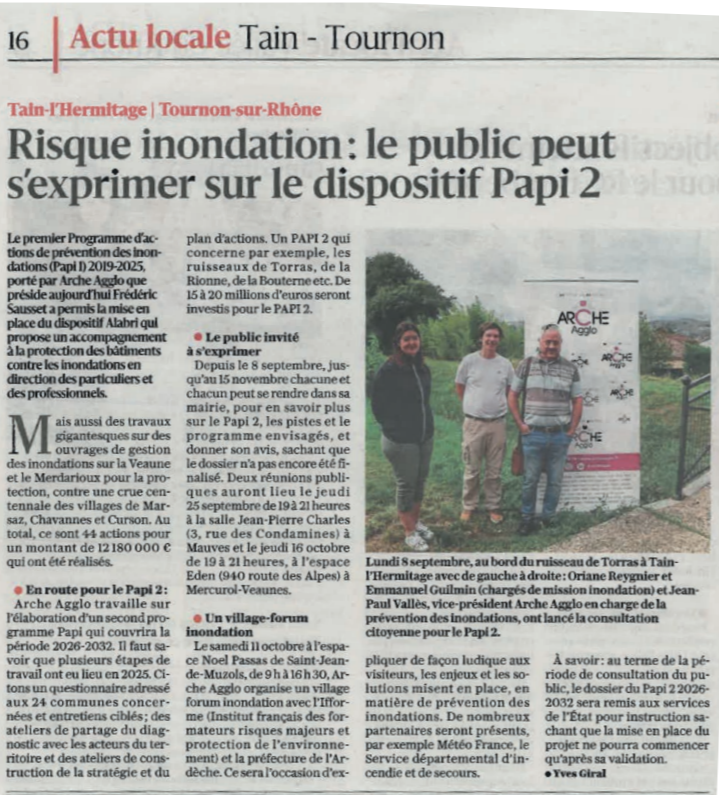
16 | Actu locale Tain - Tournon

Tain-l'Hermitage | Tournon-sur-Rhône

Risque inondation : le public peut s'exprimer sur le dispositif Papi 2

Le premier Programme d'actions de prévention des inondations (Papi 1) 2019-2025, porté par Arche Agglo que préside aujourd'hui Frédéric Sausset a permis la mise en place du dispositif Alabri qui propose un accompagnement à la protection des bâtiments contre les inondations en direction des particuliers et des professionnels.

Mais aussi des travaux gigantesques sur des ouvrages de gestion des inondations sur la Veaune et le Merdarioux pour la protection, contre une crue centennale des villages de Marsaz, Chavannes et Curson. Au total, ce sont 44 actions pour un montant de 12 180 000 € qui ont été réalisés.

En route pour le Papi 2 :
Arche Agglo travaille sur l'élaboration d'un second programme Papi qui couvrira la période 2026-2032. Il faut savoir que plusieurs étapes de travail ont eu lieu en 2025. Citons un questionnaire adressé aux 24 communes concernées et entretiens ciblés ; des ateliers de partage du diagnostic avec les acteurs du territoire et des ateliers de construction de la stratégie et du plan d'actions. Un PAPI 2 qui concerne par exemple, les ruisseaux de Torras, de la Rionne, de la Bouterne etc. De 15 à 20 millions d'euros seront investis pour le PAPI 2.

Le public invité à s'exprimer
Depuis le 8 septembre, jusqu'au 15 novembre chacune et chacun peut se rendre dans sa mairie, pour en savoir plus sur le Papi 2, les pistes et le programme envisagés, et donner son avis, sachant que le dossier n'a pas encore été finalisé. Deux réunions publiques auront lieu le jeudi 25 septembre de 19 à 21 heures à la salle Jean-Pierre Charles (3, rue des Condamines) à Mauves et le jeudi 16 octobre de 19 à 21 heures, à l'espace Eden (940 route des Alpes) à Mercurol-Veaunes.

Un village-forum inondation
Le samedi 11 octobre à l'espace Noel Passas de Saint-Jean-de-Muzols, de 9 h à 16 h 30, Arche Agglo organise un village forum inondation avec l'Iffomre (Institut français des formateurs risques majeurs et protection de l'environnement) et la préfecture de l'Ardèche. Ce sera l'occasion d'expliquer de façon ludique aux visiteurs, les enjeux et les solutions misent en place, en matière de prévention des inondations. De nombreux partenaires seront présents, par exemple Météo France, le Service départemental d'incendie et de secours.

À savoir : au terme de la période de consultation du public, le dossier du Papi 2 2026-2032 sera remis aux services de l'État pour instruction sachant que la mise en place du projet ne pourra commencer qu'après sa validation.
● Yves Giral

ARCHE Agglo

Lundi 8 septembre, au bord du ruisseau de Torras à Tain-l'Hermitage avec de gauche à droite : Oriane Reygnier et Emmanuel Guilmin (chargés de mission inondation) et Jean-Paul Vallès, vice-président Arche Agglo en charge de la prévention des inondations, ont lancé la consultation citoyenne pour le Papi 2.